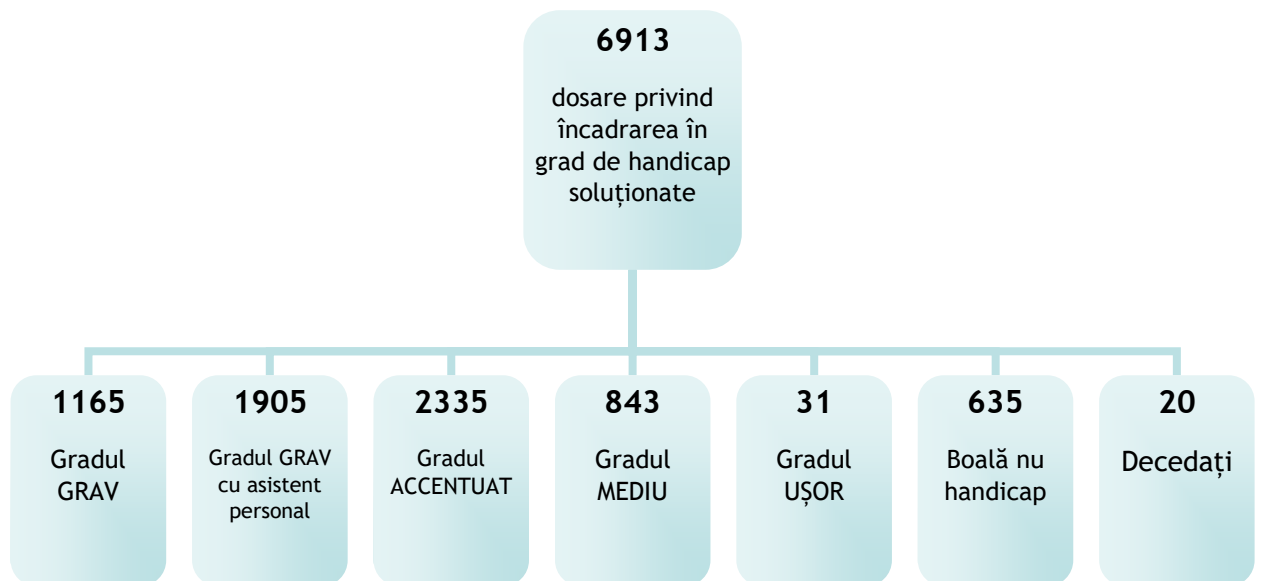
**6913**

dosare privind încadrarea în grad de handicap soluționate

**1165**

Gradul GRAV

**1905**

Gradul GRAV cu asistent personal

**2335**

Gradul ACCENTUAT

**843**

Gradul MEDIU

**31**

Gradul UȘOR

**635**

Boală nu handicap

**20**

Decedați